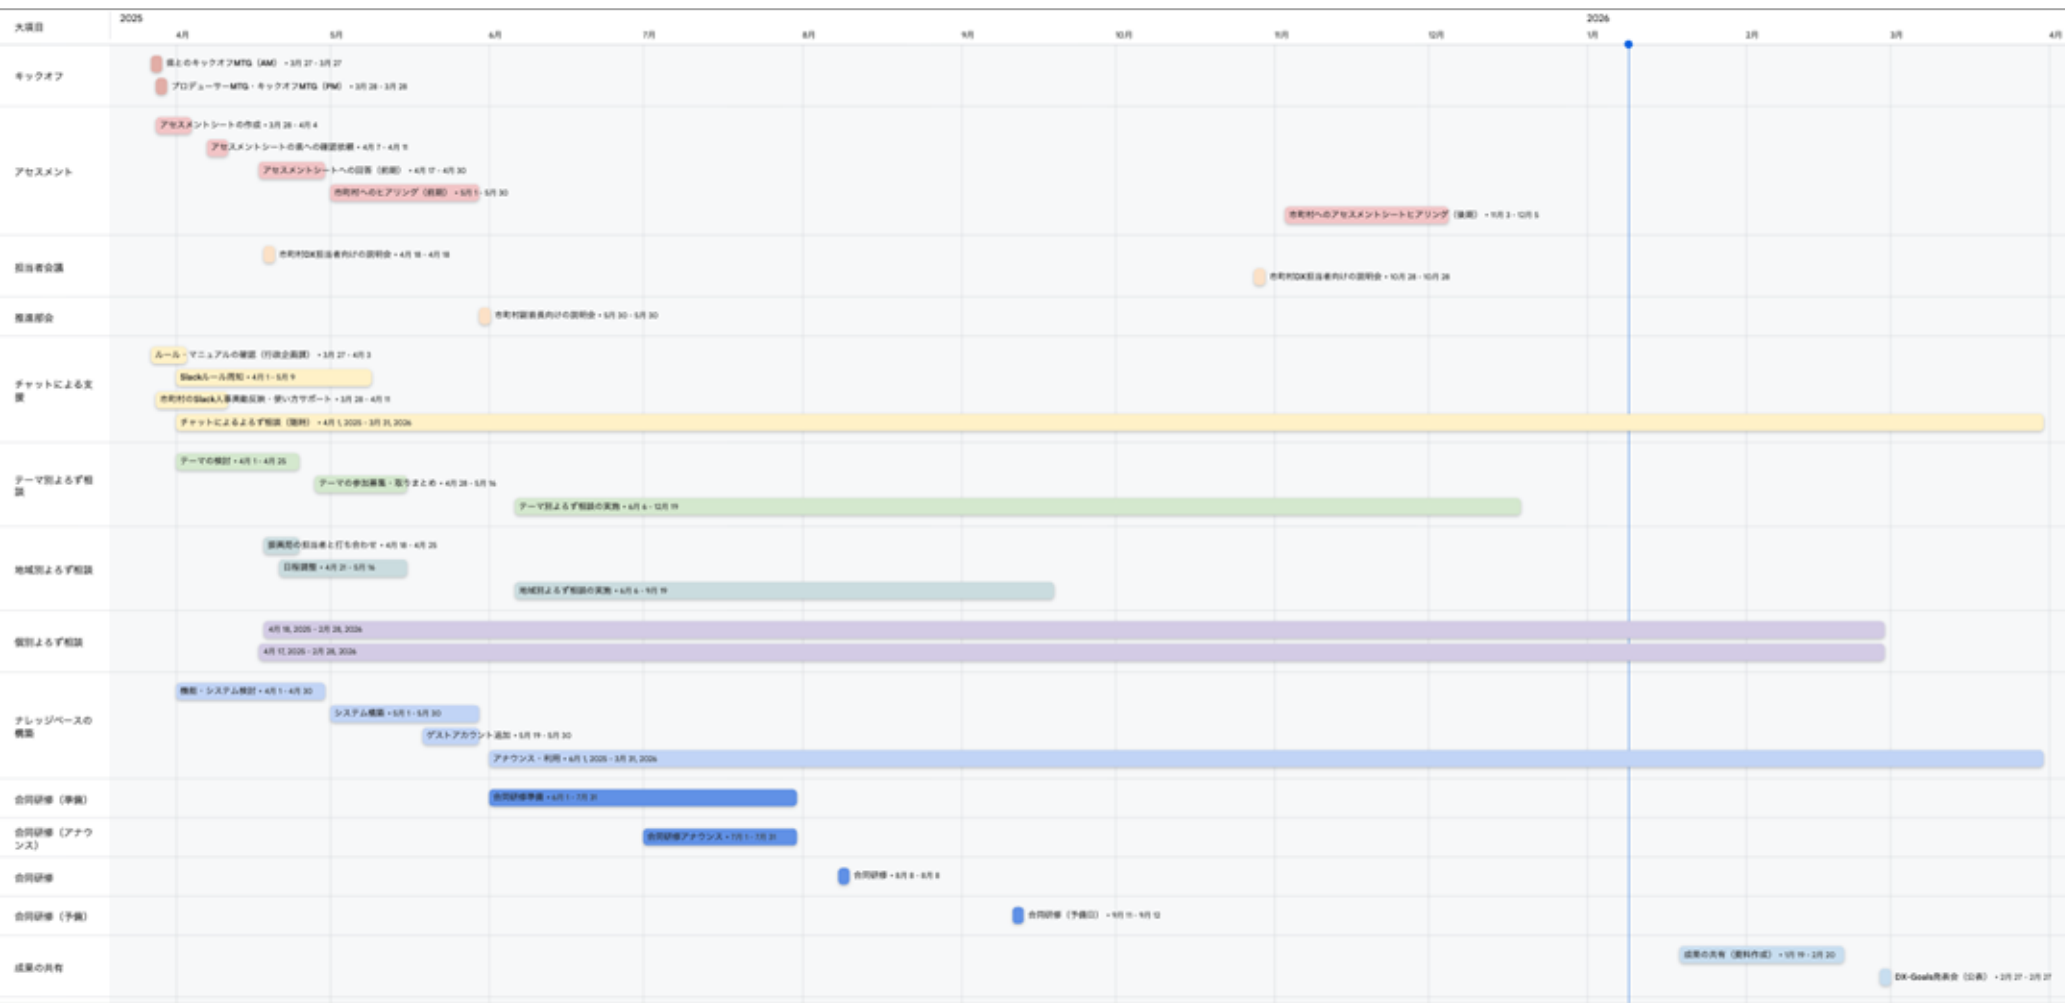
大項目

2025
4月
5月
6月
7月
8月
9月
10月
11月
12月
2026
1月
2月
3月
4月

キックオフ
県とのキックオフMTG（AM） • 3月 27 - 3月 27
プロデューサーMTG・キックオフMTG（PM） • 3月 28 - 3月 28

アセスメント
アセスメントシートの作成 • 3月 28 - 4月 4
アセスメントシートの県への確認依頼 • 4月 7 - 4月 11
アセスメントシートへの回答（前期） • 4月 17 - 4月 30
市町村へのヒアリング（前期） • 5月 1 - 5月 30
市町村へのアセスメントシートヒアリング（後期） • 11月 3 - 12月 5

担当者会議
市町村DX担当者向けの説明会 • 4月 18 - 4月 18
市町村DX担当者向けの説明会 • 10月 28 - 10月 28

推進部会
市町村副首長向けの説明会 • 5月 30 - 5月 30

チャットによる支援
ルール・マニュアルの確認（行政企画課） • 3月 27 - 4月 3
Slackルール周知 • 4月 1 - 5月 9
市町村のSlack入事務前反映・使い方サポート • 3月 28 - 4月 11
チャットによるよろず相談（随時） • 4月 1, 2025 - 3月 31, 2026

テーマ別よろず相談
テーマの検討 • 4月 1 - 4月 25
テーマの参加募集・取りまとめ • 4月 28 - 5月 16
テーマ別よろず相談の実施 • 6月 6 - 12月 19

地域別よろず相談
振興局の担当者と打ち合わせ • 4月 18 - 4月 25
日程調整 • 4月 21 - 5月 16
地域別よろず相談の実施 • 6月 6 - 9月 19

個別よろず相談
4月 18, 2025 - 2月 28, 2026
4月 17, 2025 - 2月 28, 2026

ナレッジベースの構築
機能・システム検討 • 4月 1 - 4月 30
システム構築 • 5月 1 - 5月 30
ゲストアカウント追加 • 5月 19 - 5月 30
アナウンス・利用 • 6月 1, 2025 - 3月 31, 2026

合同研修（準備）
合同研修準備 • 6月 1 - 7月 31

合同研修（アナウンス）
合同研修アナウンス • 7月 1 - 7月 31

合同研修
合同研修 • 8月 8 - 8月 8

合同研修（予備）
合同研修（予備日） • 9月 11 - 9月 12

成果の共有
成果の共有（資料作成） • 1月 19 - 2月 20
DX-Goals発表会（公表） • 2月 27 - 2月 27